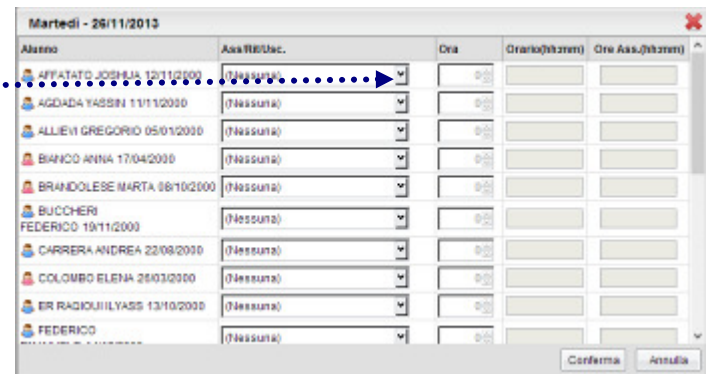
Martedì - 26/11/2013

| Alunno | Ass/Rit/Usc. | Ora | Orario(hh:mm) | Ore Ass.(hh:mm) |
|---|---|---|---|---|
| AFFATATO JOSHUA 12/11/2000 | (Nessuna) | 0 | | |
| AGDADA YASSIN 11/11/2000 | (Nessuna) | 0 | | |
| ALLIEVI GREGORIO 05/01/2000 | (Nessuna) | 0 | | |
| BIANCO ANNA 17/04/2000 | (Nessuna) | 0 | | |
| BRANDOLESE MARTA 08/10/2000 | (Nessuna) | 0 | | |
| BUCCHERI FEDERICO 19/11/2000 | (Nessuna) | 0 | | |
| CARRERA ANDREA 22/08/2000 | (Nessuna) | 0 | | |
| COLOMBO ELENA 26/03/2000 | (Nessuna) | 0 | | |
| ER RAGIOUI ILYASS 13/10/2000 | (Nessuna) | 0 | | |
| FEDERICO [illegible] | (Nessuna) | 0 | | |

Conferma Annulla